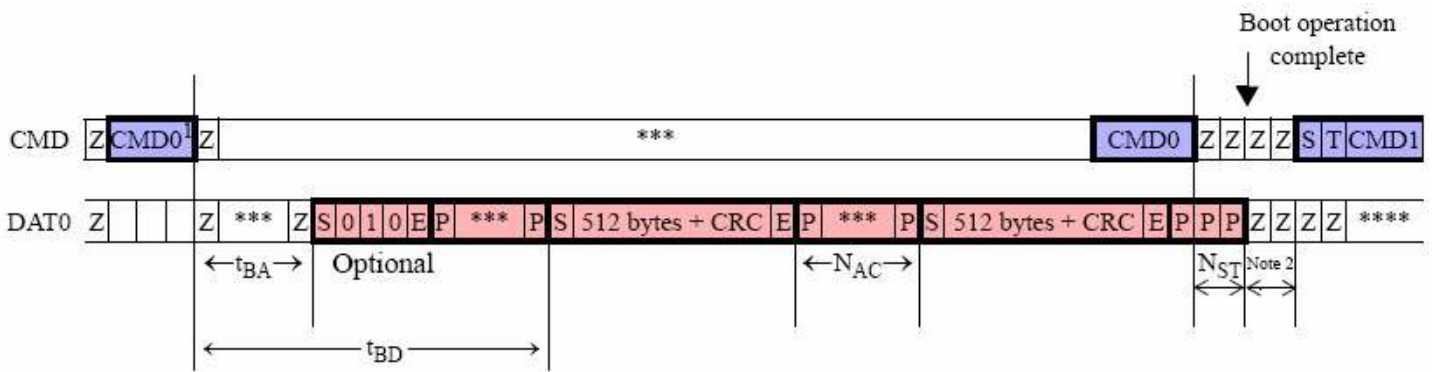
Boot operation complete

CMD Z CMD0$^1$ Z *** CMD0 Z Z Z Z S T CMD1

DAT0 Z Z *** Z S 0 1 0 E P *** P S 512 bytes + CRC E P *** P S 512 bytes + CRC E P P P Z Z Z Z ****

$t_{BA}$ Optional $N_{AC}$ $N_{ST}$ Note 2

$t_{BD}$